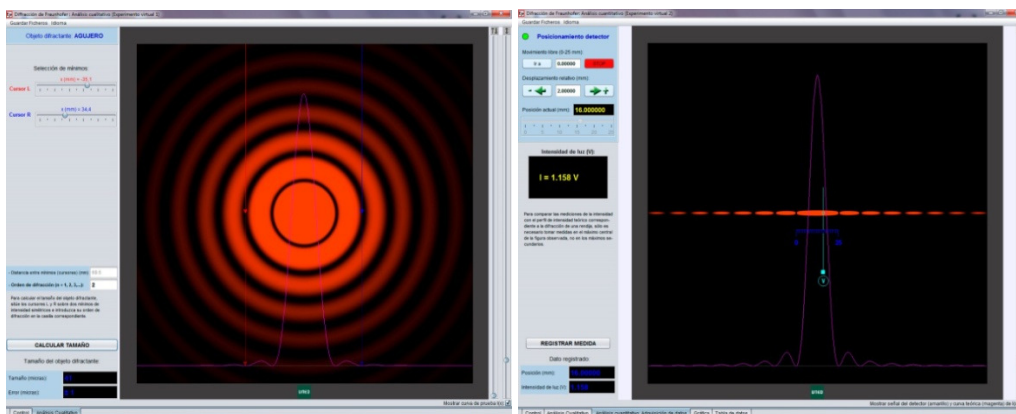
Difracción de Fraunhofer: Análisis cualitativo (Experimento virtual 1)
Guardar Ficheros Idioma

Objeto difractante: AGUJERO

Selección de mínimos:
x (mm) = -35.1
Cursor L
x (mm) = 34.4
Cursor R

Distancia entre mínimos (cursores) (mm): 69.5
Orden de difracción (n = 1, 2, 3,...): 1

Para calcular el tamaño del objeto difractante, sitúe los cursores L y R sobre dos mínimos de intensidad simétricos e introduzca su orden de difracción en la casilla correspondiente.

CALCULAR TAMAÑO

Tamaño del objeto difractante:
Tamaño (micras):
Error (micras):

Mostrar curva de intensidad

Centro | Análisis Cualitativo

Difracción de Fraunhofer: Análisis cuantitativo (Experimento virtual 2)
Guardar Ficheros Idioma

Posicionamiento detector

Movimiento libre (0-25 mm):
0.00000 STOP

Desplazamiento relativo (mm):
2.00000

Posición actual (mm): 16.000000

Intensidad de luz (V):
I = 1.158 V

Para comparar las mediciones de la intensidad con el perfil de intensidad teórico correspondiente a la difracción de una rendija, sólo es necesario tomar medidas en el máximo central de la figura observada, no en los máximos secundarios.

REGISTRAR MEDIDA

Dato registrado:
Posición (mm): 16.00000
Intensidad de luz (V): 1.158

Mostrar señal del detector (amarillo) y curva teórica (magenta) de la

Centro | Análisis Cualitativo | Análisis cuantitativo: Adquisición de datos | Gráfica | Tabla de datos